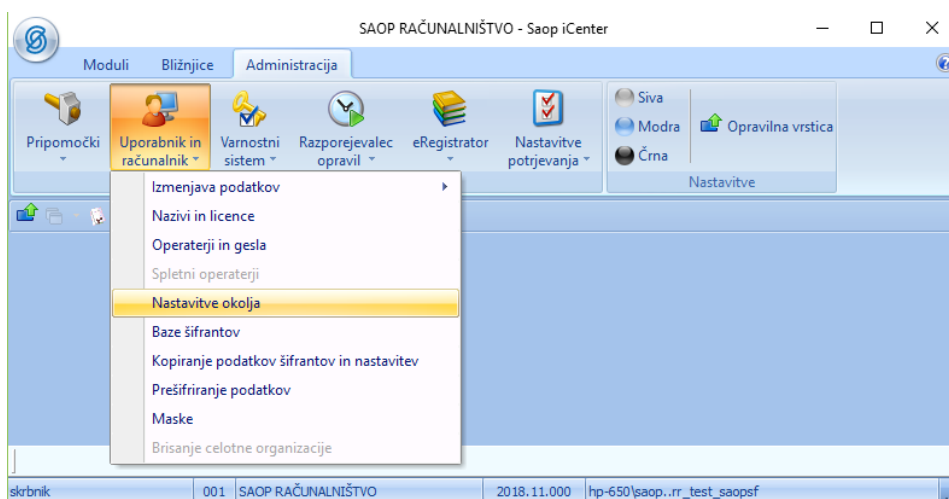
SAOP RAČUNALNIŠTVO - Saop iCenter

Moduli Bližnjice Administracija

Pripomočki
Uporabnik in računalnik
Varnostni sistem
Razporejevalec opravil
eRegistrator
Nastavitve potrjevanja
Siva
Modra
Črna
Opravilna vrstica
Nastavitve

Izmenjava podatkov
Nazivi in licence
Operaterji in gesla
Spletni operaterji
Nastavitve okolja
Baze šifrantov
Kopiranje podatkov šifrantov in nastavitev
Prešifriranje podatkov
Maske
Brisanje celotne organizacije

skrbnik | 001 | SAOP RAČUNALNIŠTVO | 2018.11.000 | hp-650\saop..rr_test_saopsf